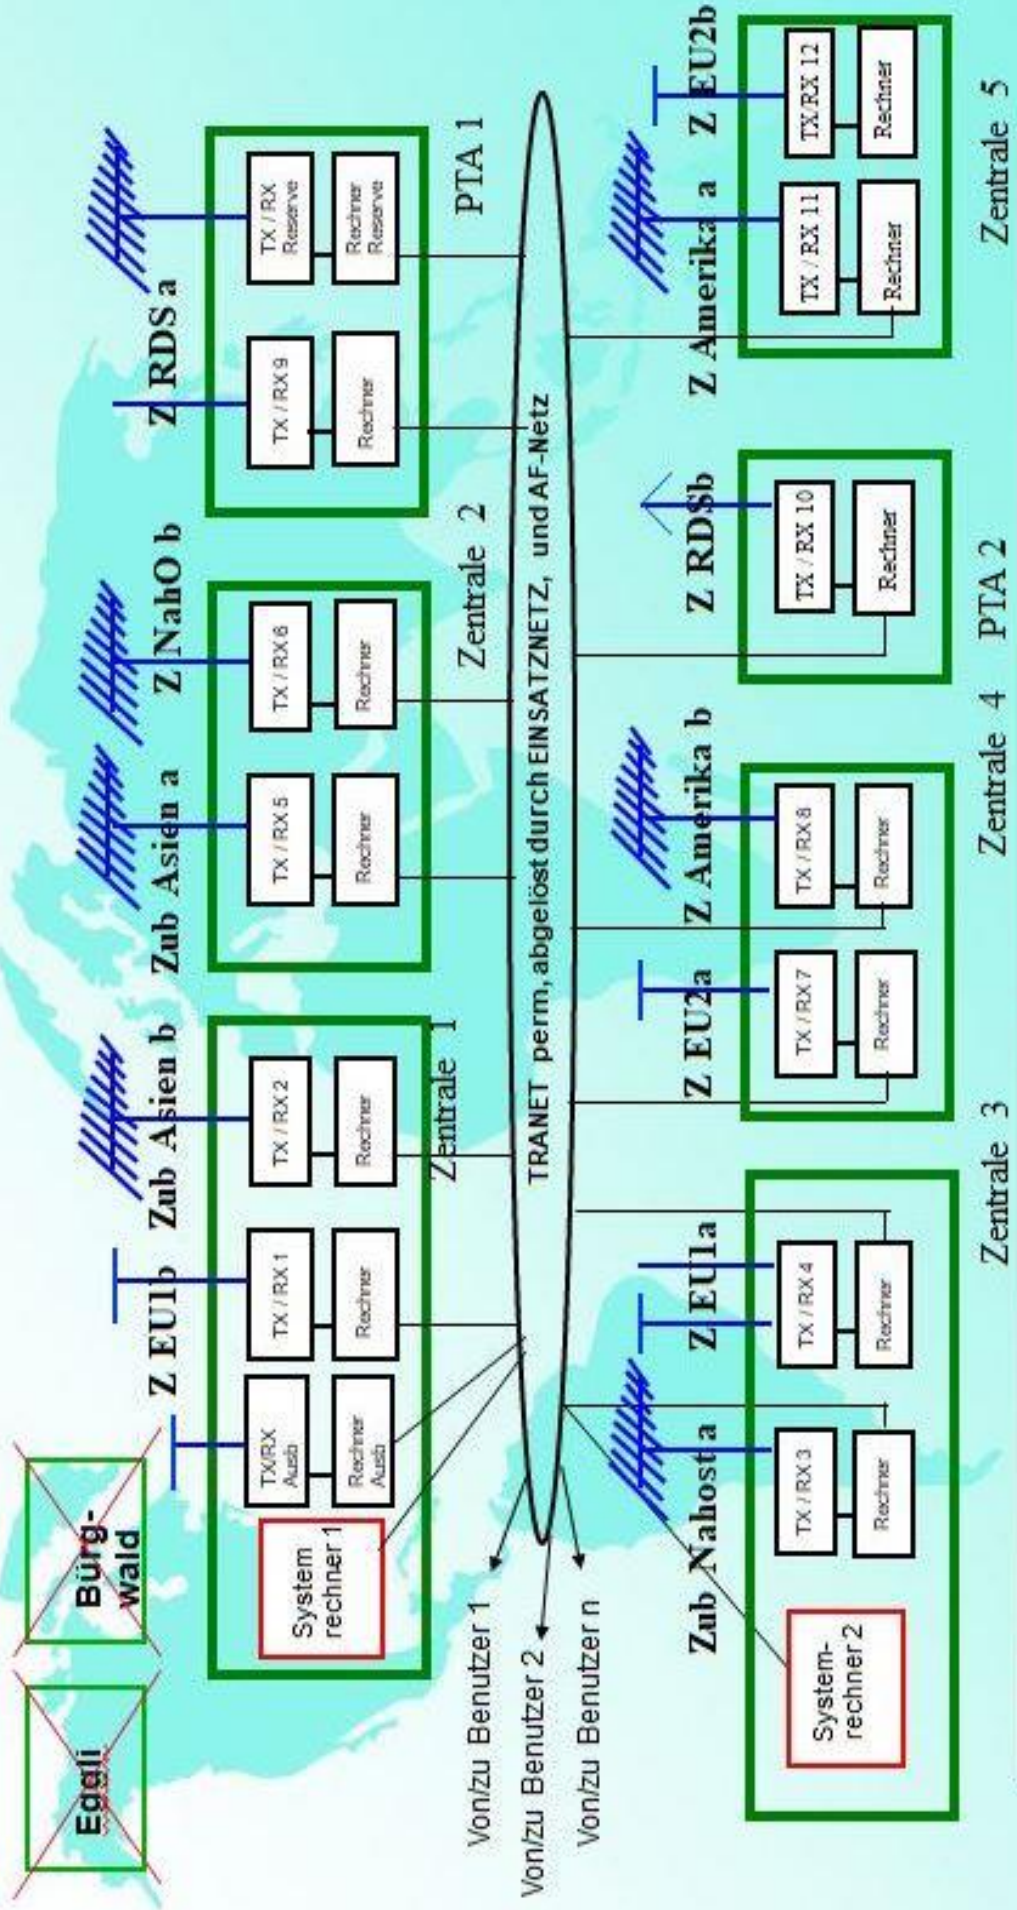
EgGli

Bürg-
wald

Z EU1b
Zub Asien b
Zub Asien a
Z NahO b
Z RDS a
PTA 1

System
rechner 1

TX/RX
Ausb
Rechner
Ausb

TX / RX 1
Rechner
TX / RX 2
Rechner
Zentrale 1

TX / RX 5
Rechner
TX / RX 6
Rechner
Zentrale 2

TX / RX 9
Rechner
TX / RX
Reserve
Rechner
Reserve

TRANET perm, abgelöst durch EINSATZNETZ, und AF-Netz

Von/zu Benutzer 1
Von/zu Benutzer 2
Von/zu Benutzer n

Zub Nahost a
Z EU1a
Z EU2a
Z Amerika b
Z RDSb
Z Amerika a
Z EU2b

System-
rechner 2

TX / RX 3
Rechner
TX / RX 4
Rechner
Zentrale 3

TX / RX 7
Rechner
TX / RX 8
Rechner
Zentrale 4

TX / RX 10
Rechner
PTA 2

TX / RX 11
Rechner
TX/RX 12
Rechner
Zentrale 5